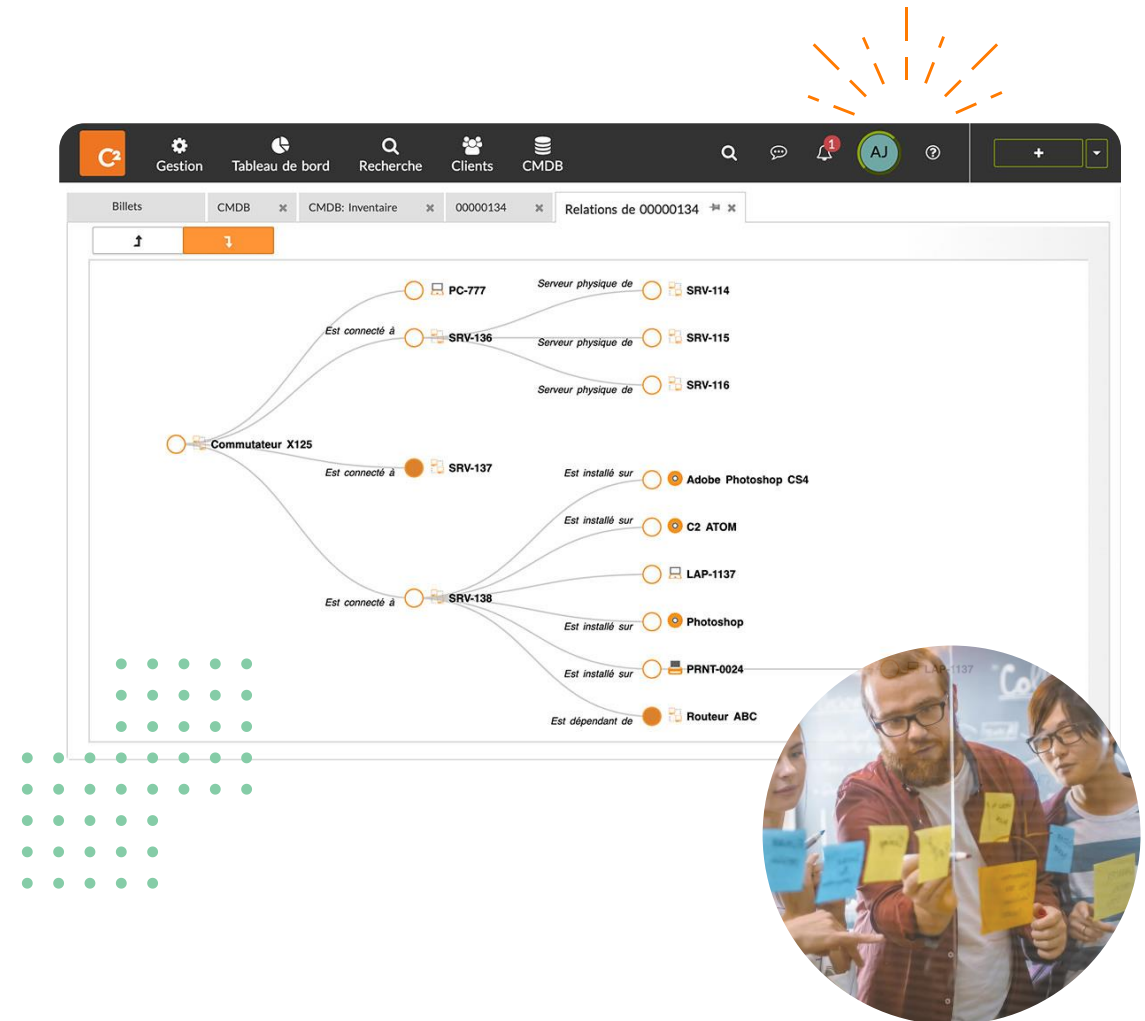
C2 Gestion Tableau de bord Recherche Clients CMDB

1 AJ

+

Billets | CMDB | CMDB: Inventaire | 00000134 | Relations de 00000134

Commutateur X125

Est connecté à PC-777

Est connecté à SRV-136

Serveur physique de SRV-114

Serveur physique de SRV-115

Serveur physique de SRV-116

Est connecté à SRV-137

Est connecté à SRV-138

Est installé sur Adobe Photoshop CS4

Est installé sur C2 ATOM

LAP-1137

Est installé sur Photoshop

Est installé sur PRNT-0024

LAP-1137

Est dépendant de Routeur ABC